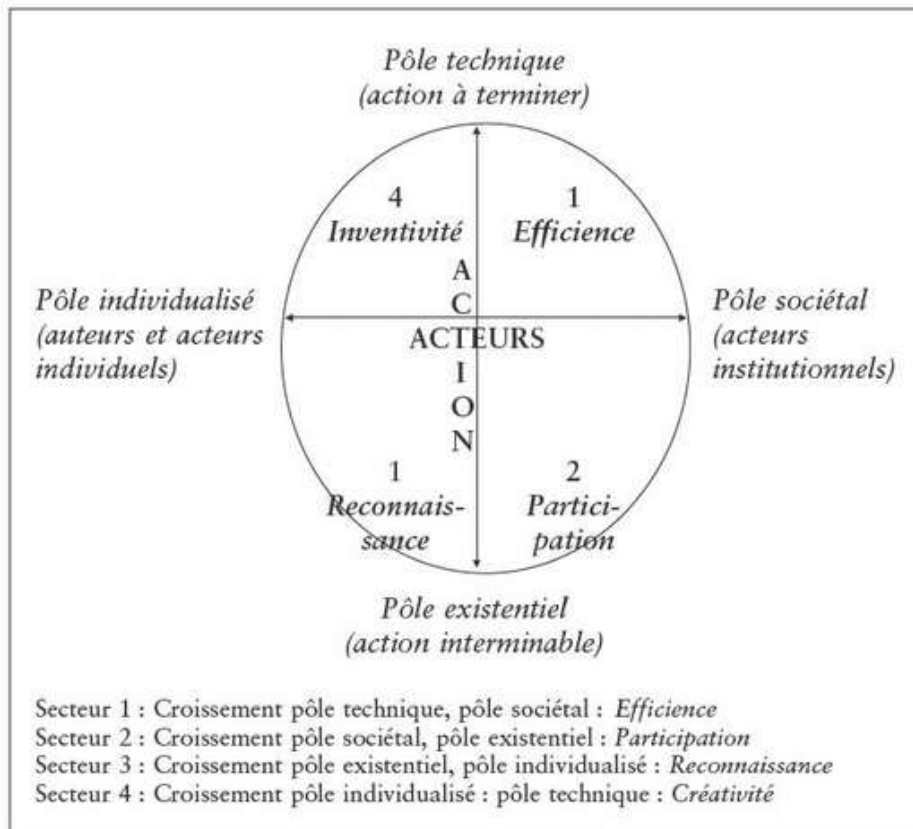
Pôle technique
(action à terminer)

4
Inventivité

1
Efficience

Pôle individualisé
(auteurs et acteurs
individuels)

A
C
ACTEURS
I
O
N

Pôle sociétal
(acteurs
institutionnels)

1
Reconnaissance

2
Participation

Pôle existentiel
(action interminable)

Secteur 1 : Croissement pôle technique, pôle sociétal : *Efficience*
Secteur 2 : Croissement pôle sociétal, pôle existentiel : *Participation*
Secteur 3 : Croissement pôle existentiel, pôle individualisé : *Reconnaissance*
Secteur 4 : Croissement pôle individualisé : pôle technique : *Créativité*